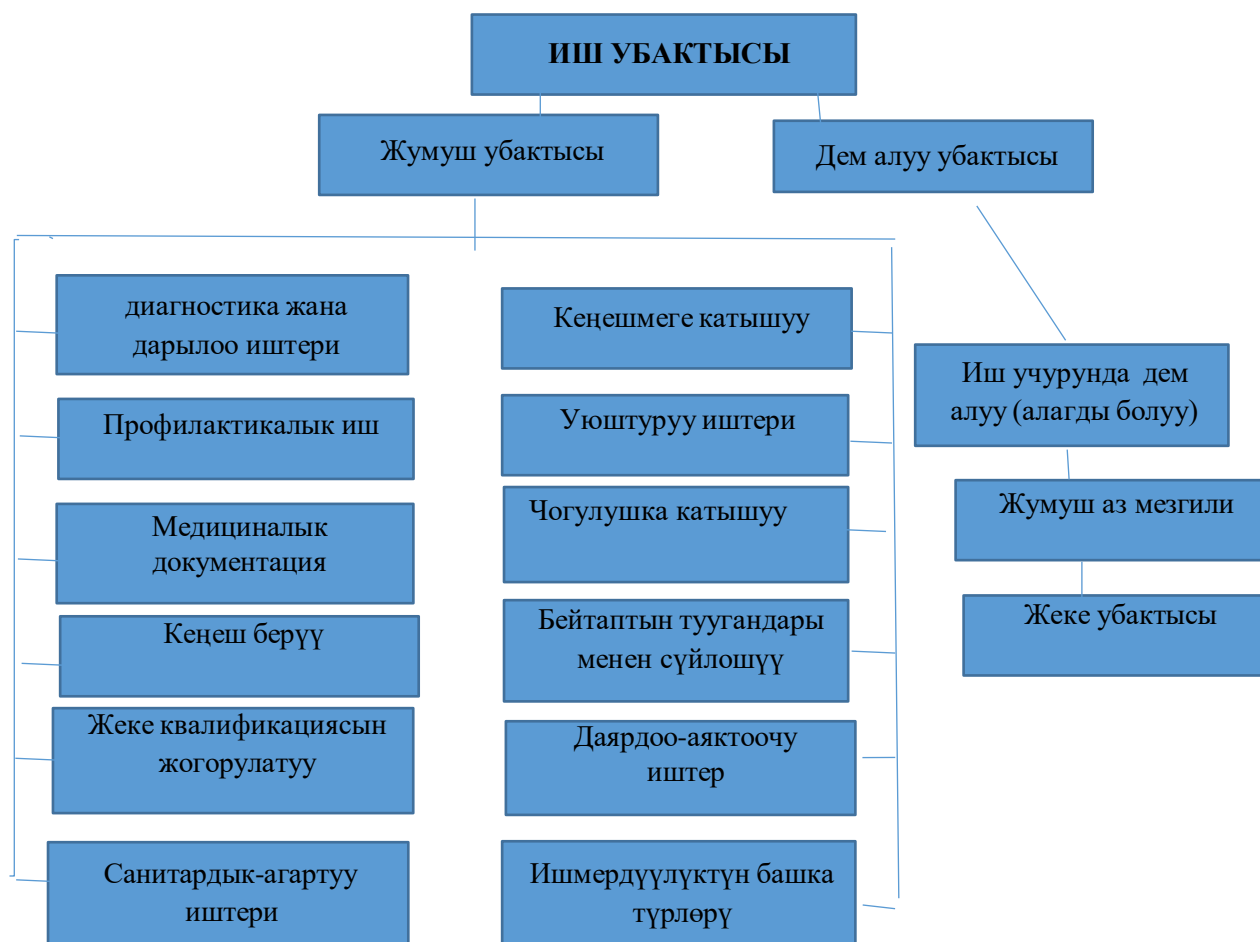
ИШ УБАКТЫСЫ

Жумуш убактысы

Дем алуу убактысы

диагностика жана дарылоо иштери

Профилактикалык иш

Медициналык документация

Кеңеш берүү

Жеке квалификациясын жогорулатуу

Санитардык-агартуу иштери

Кеңешмеге катышуу

Уюштуруу иштери

Чогулушка катышуу

Бейтаптын туугандары менен сүйлөшүү

Даярдоо-аяктоочу иштер

Ишмердүүлүктүн башка түрлөрү

Иш учурунда дем алуу (алагды болуу)

Жумуш аз мезгили

Жеке убактысы